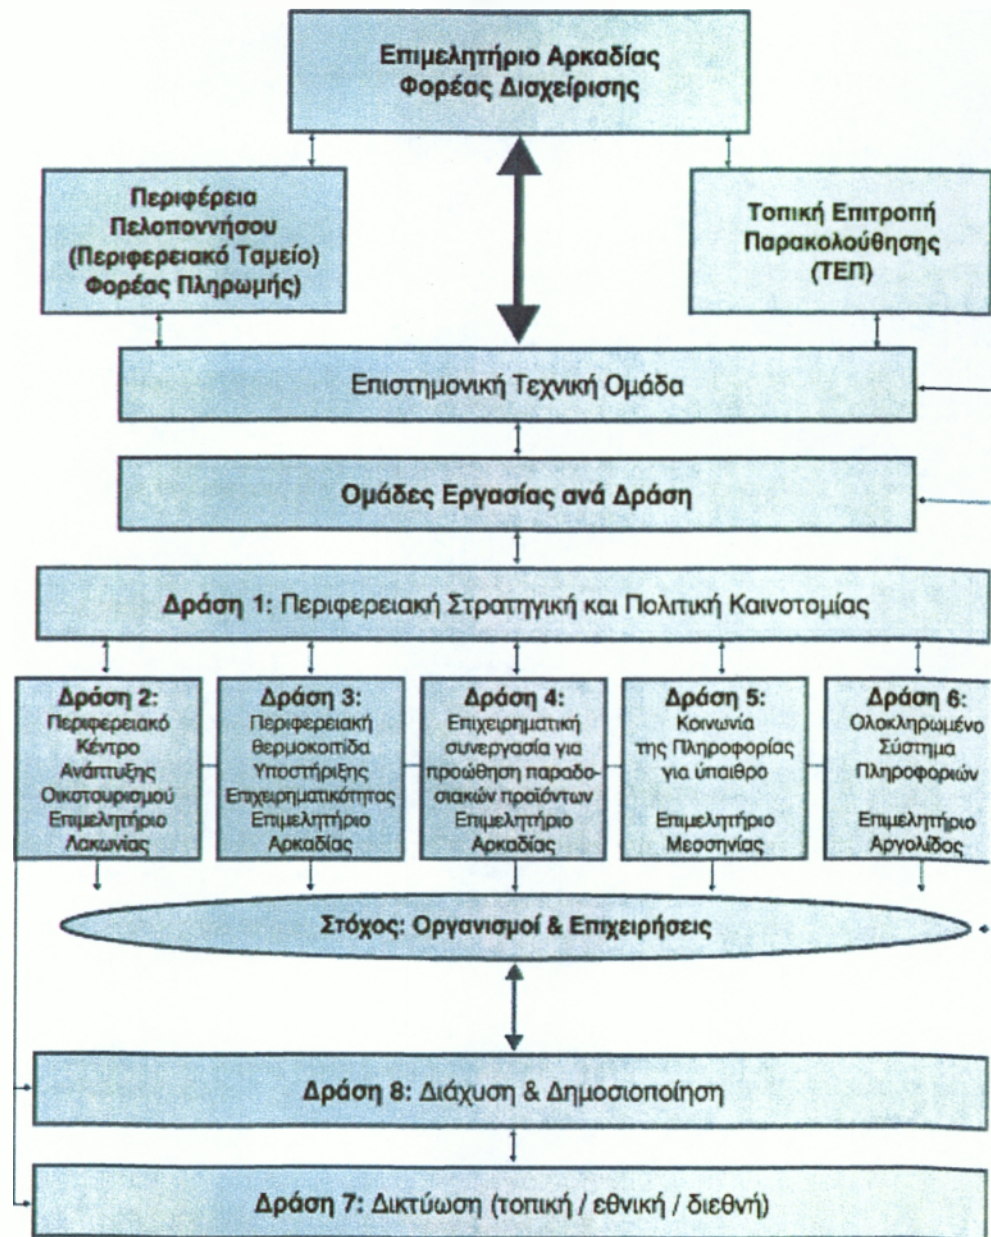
Επιμελητήριο Αρκαδίας
Φορέας Διαχείρισης

Περιφέρεια
Πελοποννήσου
(Περιφερειακό Ταμείο)
Φορέας Πληρωμής)

Τοπική Επιτροπή
Παρακολούθησης
(ΤΕΠ)

Επιστημονική Τεχνική Ομάδα

Ομάδες Εργασίας ανά Δράση

Δράση 1: Περιφερειακή Στρατηγική και Πολιτική Καινοτομίας

Δράση 2:
Περιφερειακό
Κέντρο
Ανάπτυξης
Οικοτουρισμού
Επιμελητήριο
Λακωνίας

Δράση 3:
Περιφερειακή
θερμοκοιτίδα
Υποστήριξης
Επιχειρηματικότητας
Επιμελητήριο
Αρκαδίας

Δράση 4:
Επιχειρηματική
συνεργασία για
προώθηση παραδοσιακών προϊόντων
Επιμελητήριο
Αρκαδίας

Δράση 5:
Κοινωνία
της Πληροφορίας
για ύπαιθρο

Επιμελητήριο
Μεσσηνίας

Δράση 6:
Ολοκληρωμένο
Σύστημα
Πληροφοριών

Επιμελητήριο
Αργολίδος

Στόχος: Οργανισμοί & Επιχειρήσεις

Δράση 8: Διάχυση & Δημοσιοποίηση

Δράση 7: Δικτύωση (τοπική / εθνική / διεθνή)